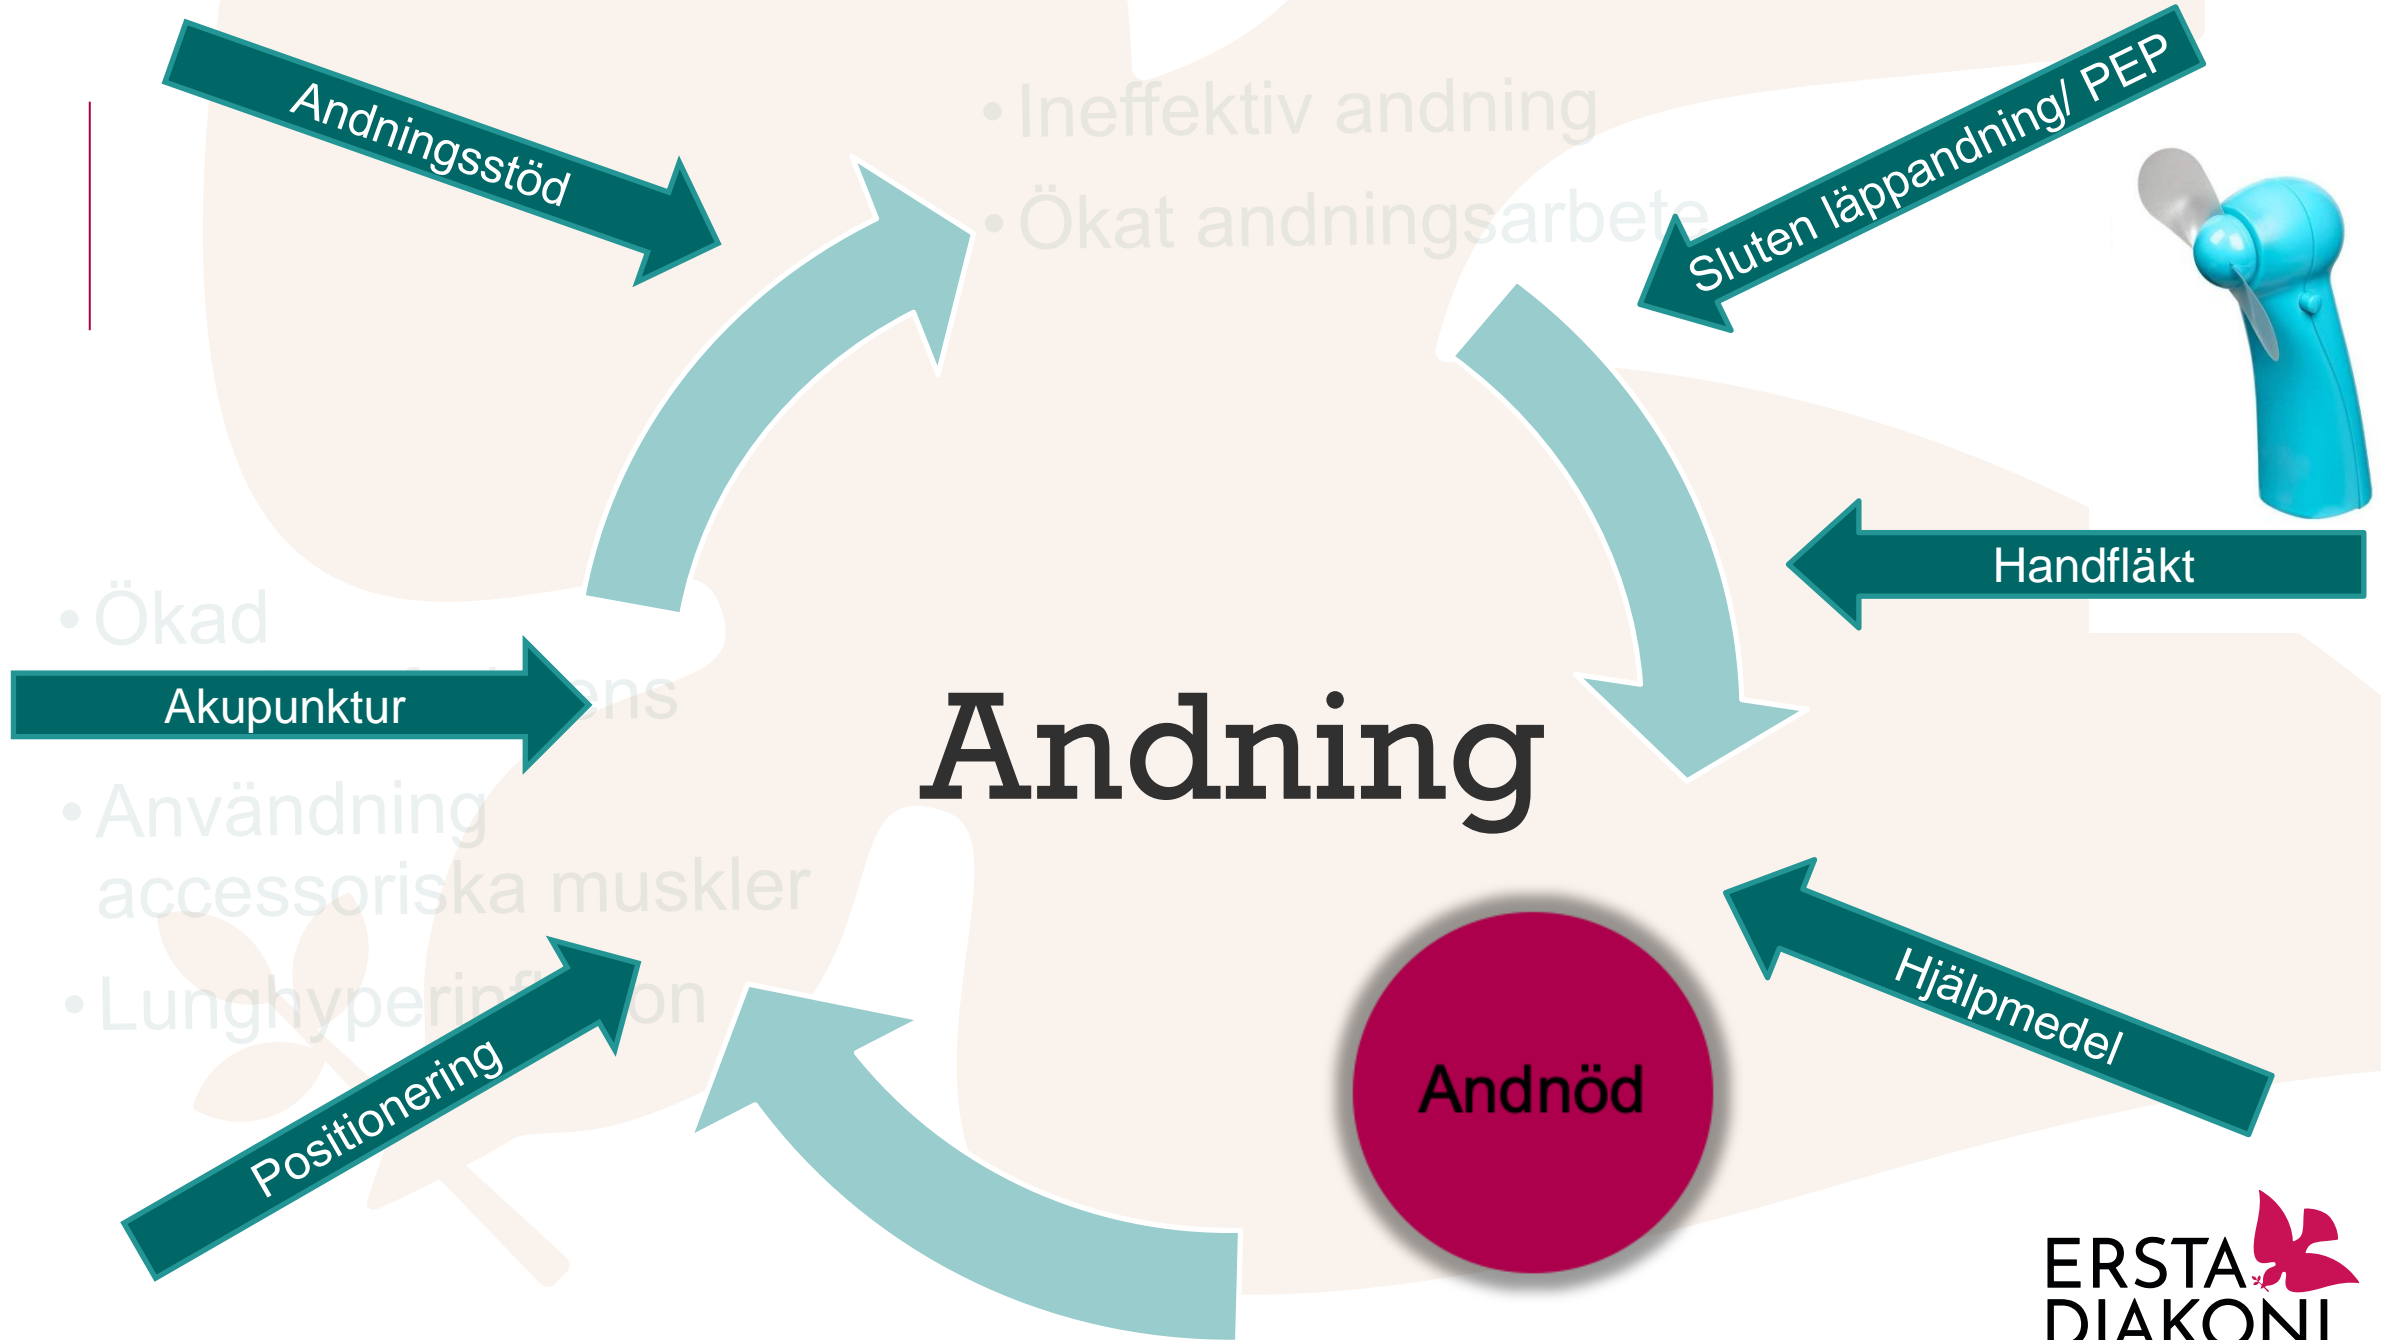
Andningsstöd

• Ineffektiv andning

• Ökat andningsarbete

Sluten läppandning/ PEP

Handfläkt

• Ökad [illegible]ns

Akupunktur

Andning

• Användning accessoriska muskler

• Lunghyperin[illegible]on

Positionering

Hjälpmedel

Andnöd

ERSTA DIAKONI